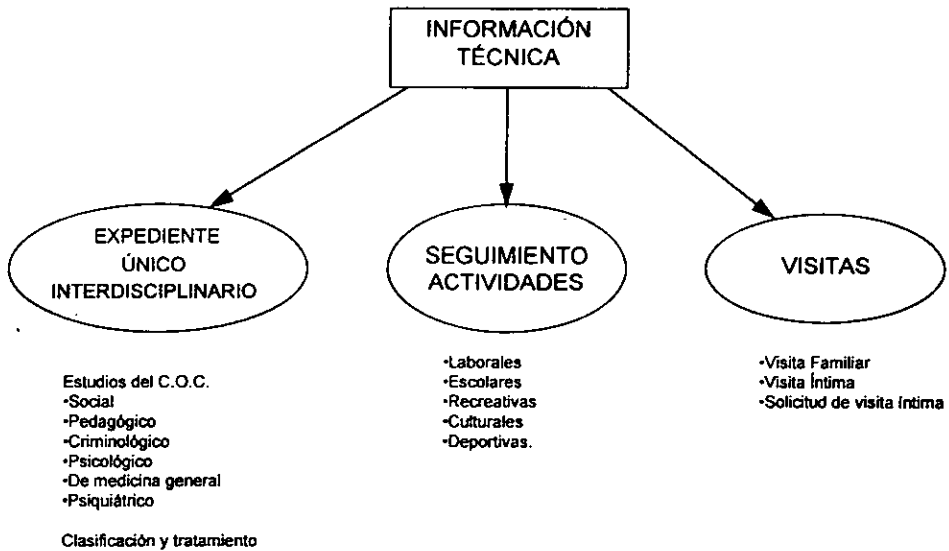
INFORMACIÓN TÉCNICA

EXPEDIENTE ÚNICO INTERDISCIPLINARIO

SEGUIMIENTO ACTIVIDADES

VISITAS

Estudios del C.O.C.
•Social
•Pedagógico
•Criminológico
•Psicológico
•De medicina general
•Psiquiátrico

Clasificación y tratamiento

•Laborales
•Escolares
•Recreativas
•Culturales
•Deportivas.

•Visita Familiar
•Visita Íntima
•Solicitud de visita íntima